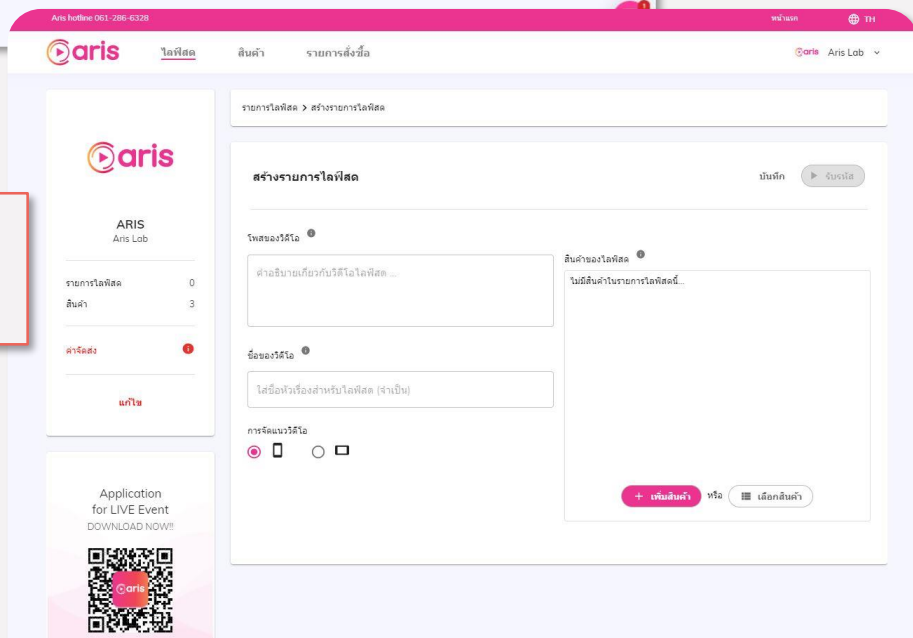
Aris hotline 061-286-6328

หน้าแรก TH

aris ไลฟ์สด สินค้า รายการสั่งซื้อ

aris Aris Lab

aris

ARIS
Aris Lab

รายการไลฟ์สด 0
สินค้า 3

ค่าจัดส่ง

แก้ไข

Application for LIVE Event
DOWNLOAD NOW!!

aris

รายการไลฟ์สด > สร้างรายการไลฟ์สด

สร้างรายการไลฟ์สด

บันทึก รับรหัส

โพสของวิดีโอ

คำอธิบายเกี่ยวกับวิดีโอไลฟ์สด ...

ชื่อของวิดีโอ

ใส่ชื่อหัวเรื่องสำหรับไลฟ์สด (จำเป็น)

การจัดแนววิดีโอ

สินค้าของไลฟ์สด

ไม่มีสินค้าในรายการไลฟ์สดนี้...

+ เพิ่มสินค้า หรือ เลือกสินค้า